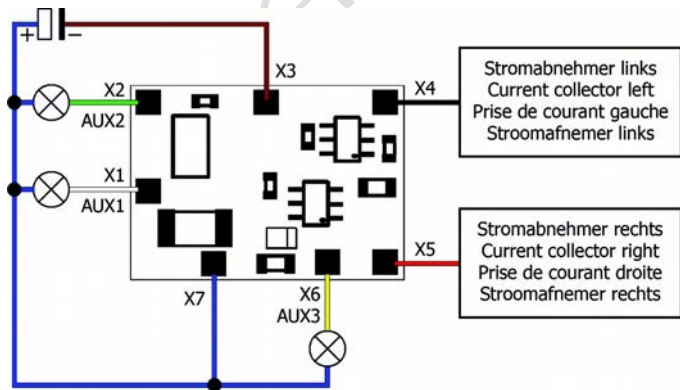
+ −

X3

X2
AUX2

X1
AUX1

X4

Stromabnehmer links
Current collector left
Prise de courant gauche
Stroomafnemer links

X5

Stromabnehmer rechts
Current collector right
Prise de courant droite
Stroomafnemer rechts

X7

X6
AUX3